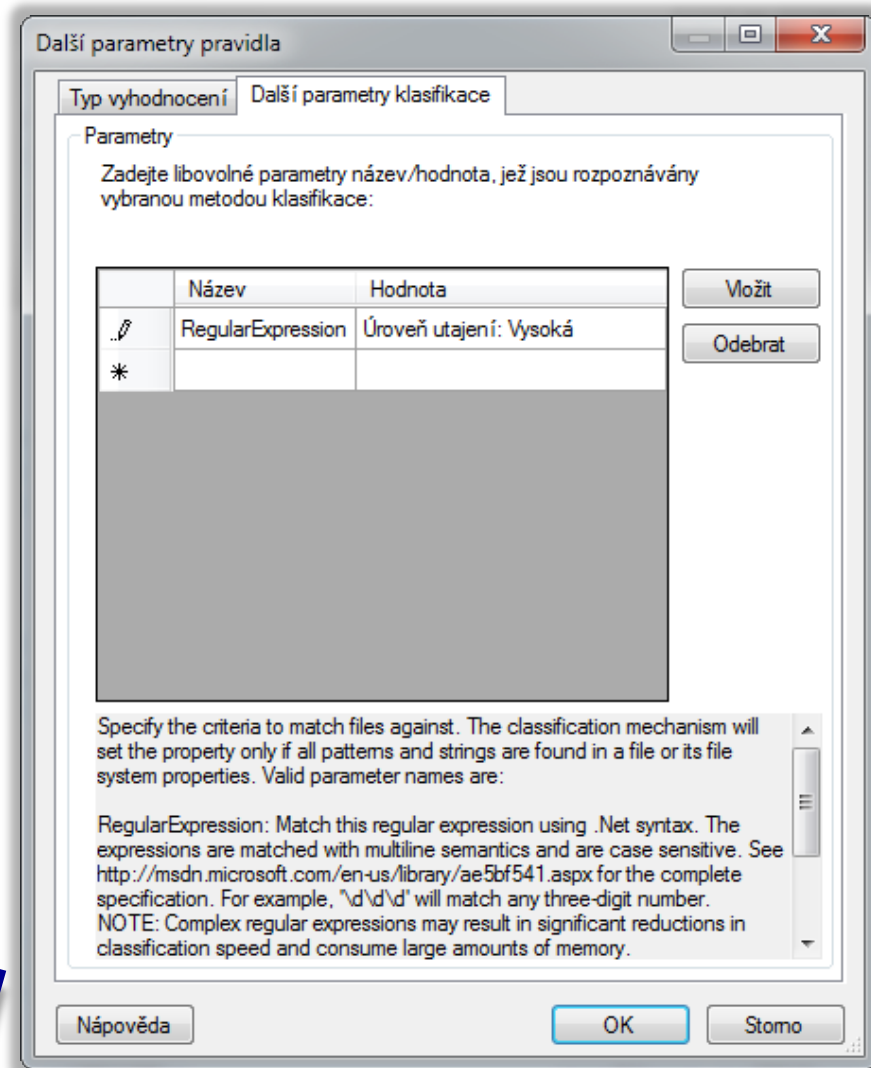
Další parametry pravidla

Typ vyhodnocení | Další parametry klasifikace

Parametry

Zadejte libovolné parametry název/hodnota, jež jsou rozpoznávány vybranou metodou klasifikace:

| | Název | Hodnota |
|---|---|---|
| | RegularExpression | Úroveň utajení: Vysoká |
| * | | |

Vložit

Odebrat

Specify the criteria to match files against. The classification mechanism will set the property only if all patterns and strings are found in a file or its file system properties. Valid parameter names are:

RegularExpression: Match this regular expression using .Net syntax. The expressions are matched with multiline semantics and are case sensitive. See http://msdn.microsoft.com/en-us/library/ae5bf541.aspx for the complete specification. For example, "\d\d\d" will match any three-digit number. NOTE: Complex regular expressions may result in significant reductions in classification speed and consume large amounts of memory.

Nápověda

OK

Storno